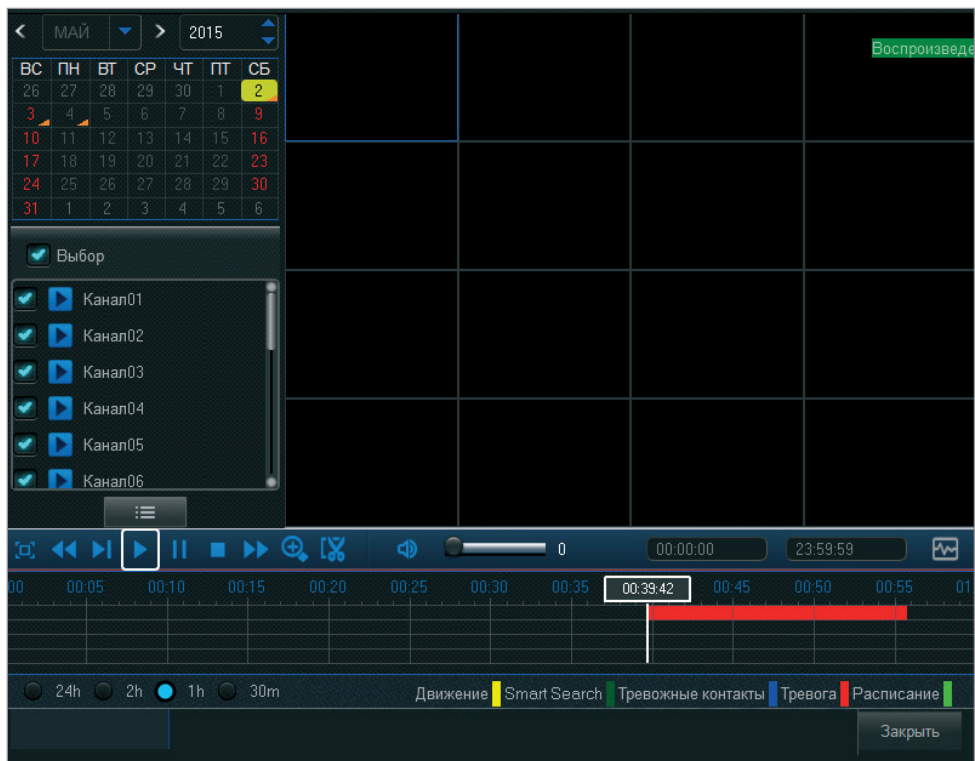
МАЙ 2015

| ВС | ПН | ВТ | СР | ЧТ | ПТ | СБ |
|---|---|---|---|---|---|---|
| 26 | 27 | 28 | 29 | 30 | 1 | 2 |
| 3 | 4 | 5 | 6 | 7 | 8 | 9 |
| 10 | 11 | 12 | 13 | 14 | 15 | 16 |
| 17 | 18 | 19 | 20 | 21 | 22 | 23 |
| 24 | 25 | 26 | 27 | 28 | 29 | 30 |
| 31 | 1 | 2 | 3 | 4 | 5 | 6 |

Воспроизведе

Выбор

Канал01
Канал02
Канал03
Канал04
Канал05
Канал06

0
00:00:00
23:59:59

00 00:05 00:10 00:15 00:20 00:25 00:30 00:35 00:39:42 00:45 00:50 00:55 01

24h 2h 1h 30m

Движение Smart Search Тревожные контакты Тревога Расписание

Закрыть